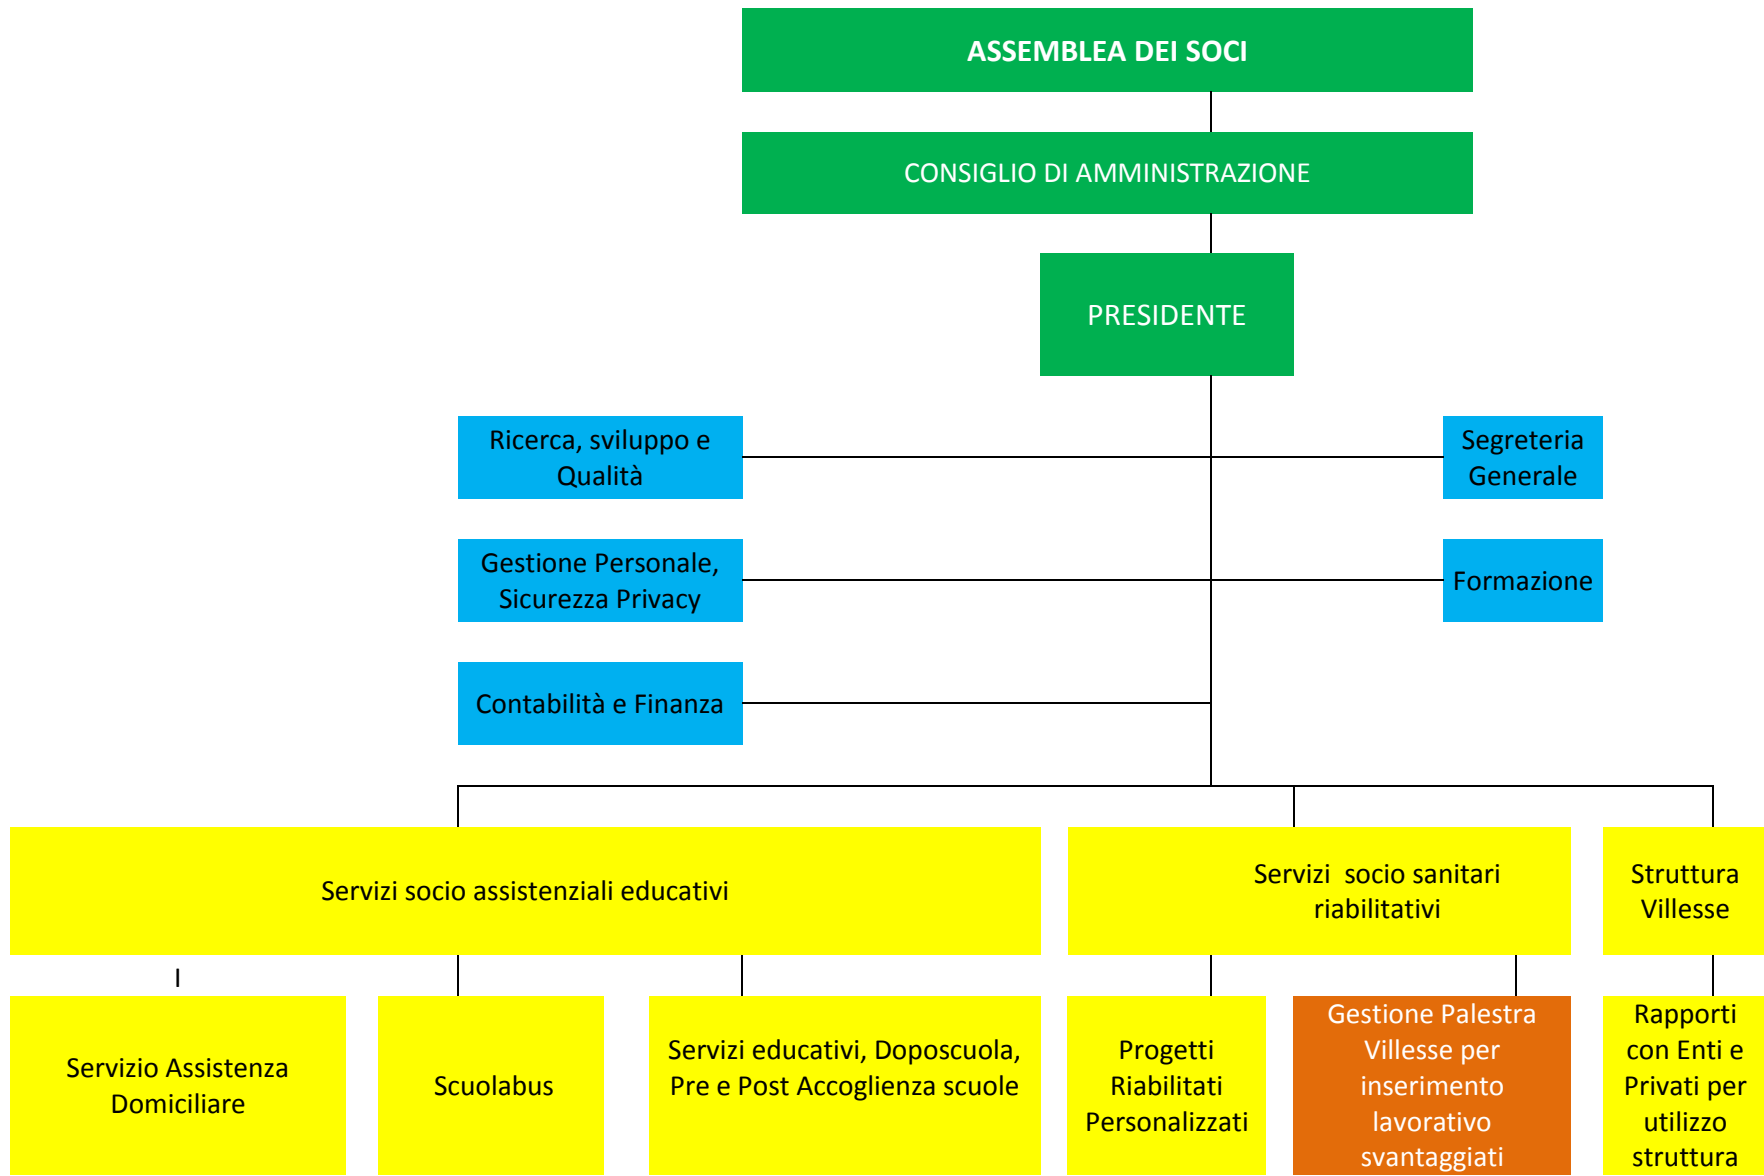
ASSEMBLEA DEI SOCI

CONSIGLIO DI AMMINISTRAZIONE

PRESIDENTE

Ricerca, sviluppo e Qualità

Segreteria Generale

Gestione Personale, Sicurezza Privacy

Formazione

Contabilità e Finanza

Servizi socio assistenziali educativi

Servizi socio sanitari riabilitativi

Struttura Villesse

I

Servizio Assistenza Domiciliare

Scuolabus

Servizi educativi, Doposcuola, Pre e Post Accoglienza scuole

Progetti Riabilitati Personalizzati

Gestione Palestra Villesse per inserimento lavorativo svantaggiati

Rapporti con Enti e Privati per utilizzo struttura